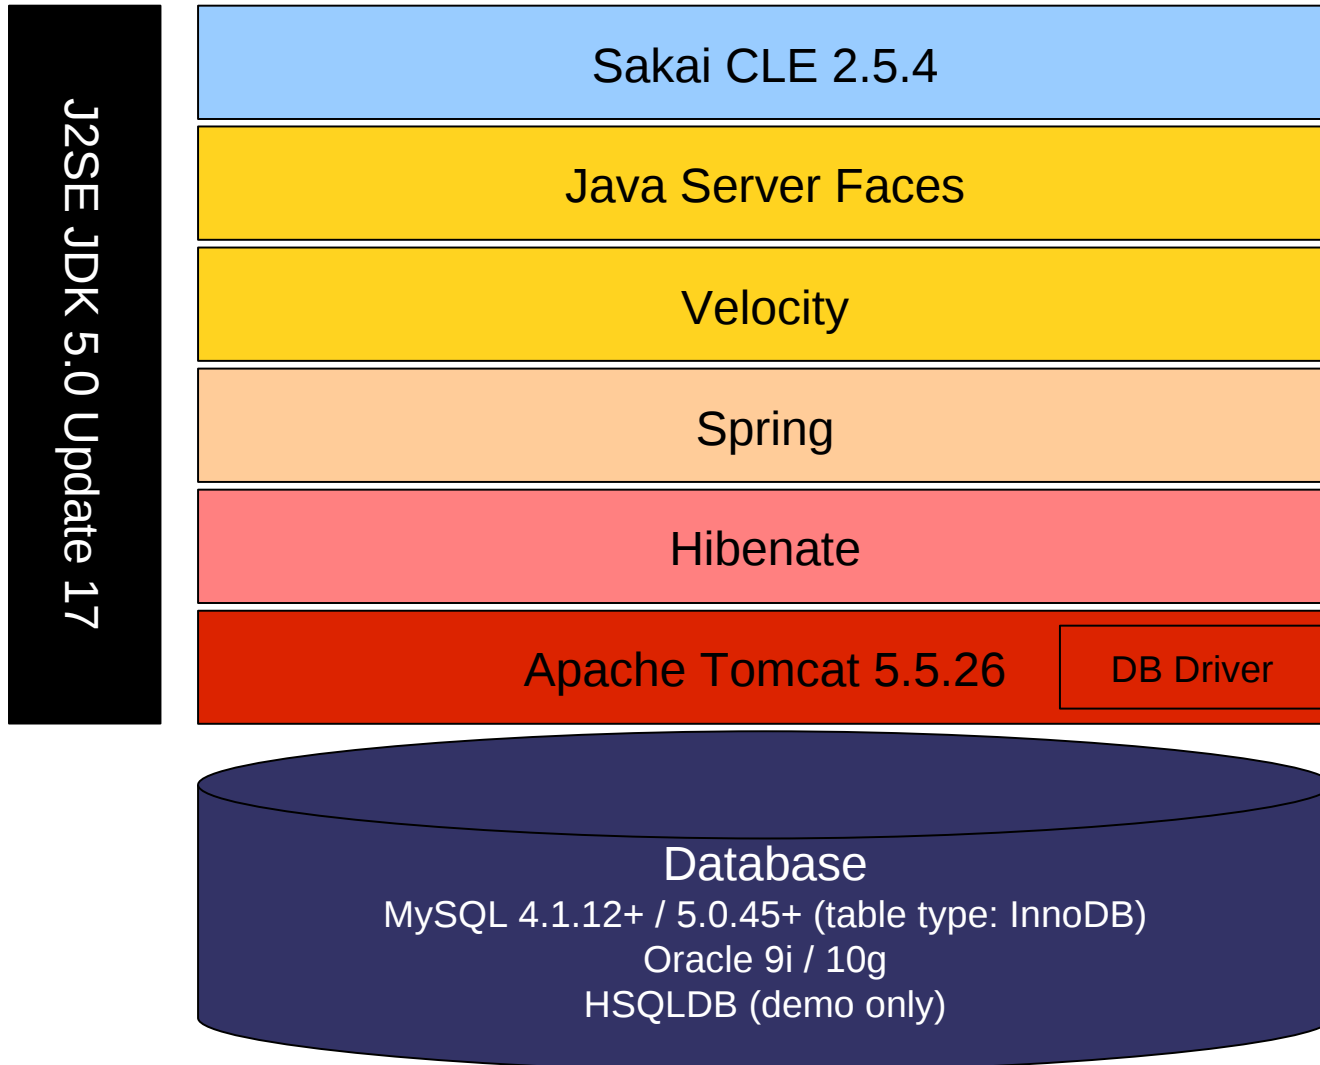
J2SE JDK 5.0 Update 17

Sakai CLE 2.5.4

Java Server Faces

Velocity

Spring

Hibenate

Apache Tomcat 5.5.26

DB Driver

Database
MySQL 4.1.12+ / 5.0.45+ (table type: InnoDB)
Oracle 9i / 10g
HSQLDB (demo only)